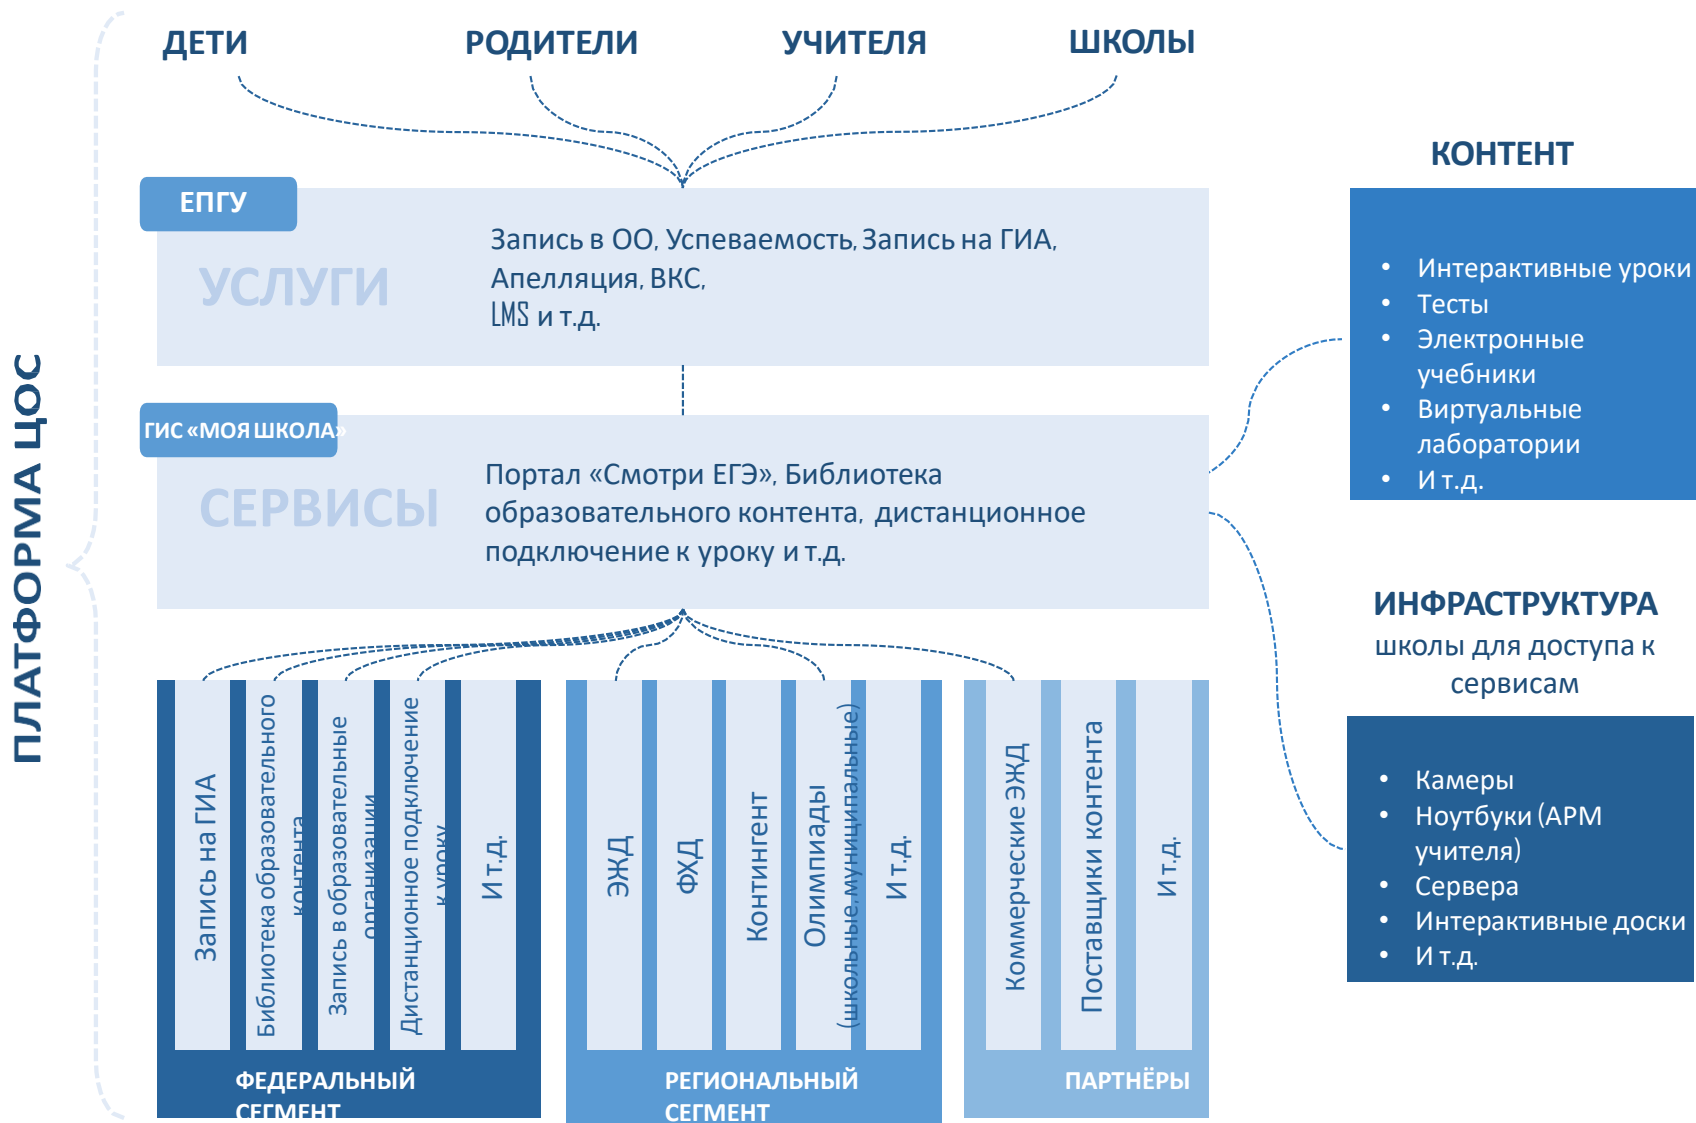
ПЛАТФОРМА ЦОС

ДЕТИ
РОДИТЕЛИ
УЧИТЕЛЯ
ШКОЛЫ

ЕПГУ
УСЛУГИ
Запись в ОО, Успеваемость, Запись на ГИА, Апелляция, ВКС, LMS и т.д.

ГИС «МОЯ ШКОЛА»
СЕРВИСЫ
Портал «Смотри ЕГЭ», Библиотека образовательного контента, дистанционное подключение к уроку и т.д.

Запись на ГИА
Библиотека образовательного контента
Запись в образовательные организации
Дистанционное подключение к уроку
И т.д.
ФЕДЕРАЛЬНЫЙ СЕГМЕНТ

ЭЖД
ФХД
Контингент
Олимпиады (школьные, муниципальные)
И т.д.
РЕГИОНАЛЬНЫЙ СЕГМЕНТ

Коммерческие ЭЖД
Поставщики контента
И т.д.
ПАРТНЁРЫ

КОНТЕНТ
• Интерактивные уроки
• Тесты
• Электронные учебники
• Виртуальные лаборатории
• И т.д.

ИНФРАСТРУКТУРА
школы для доступа к сервисам
• Камеры
• Ноутбуки (АРМ учителя)
• Сервера
• Интерактивные доски
• И т.д.